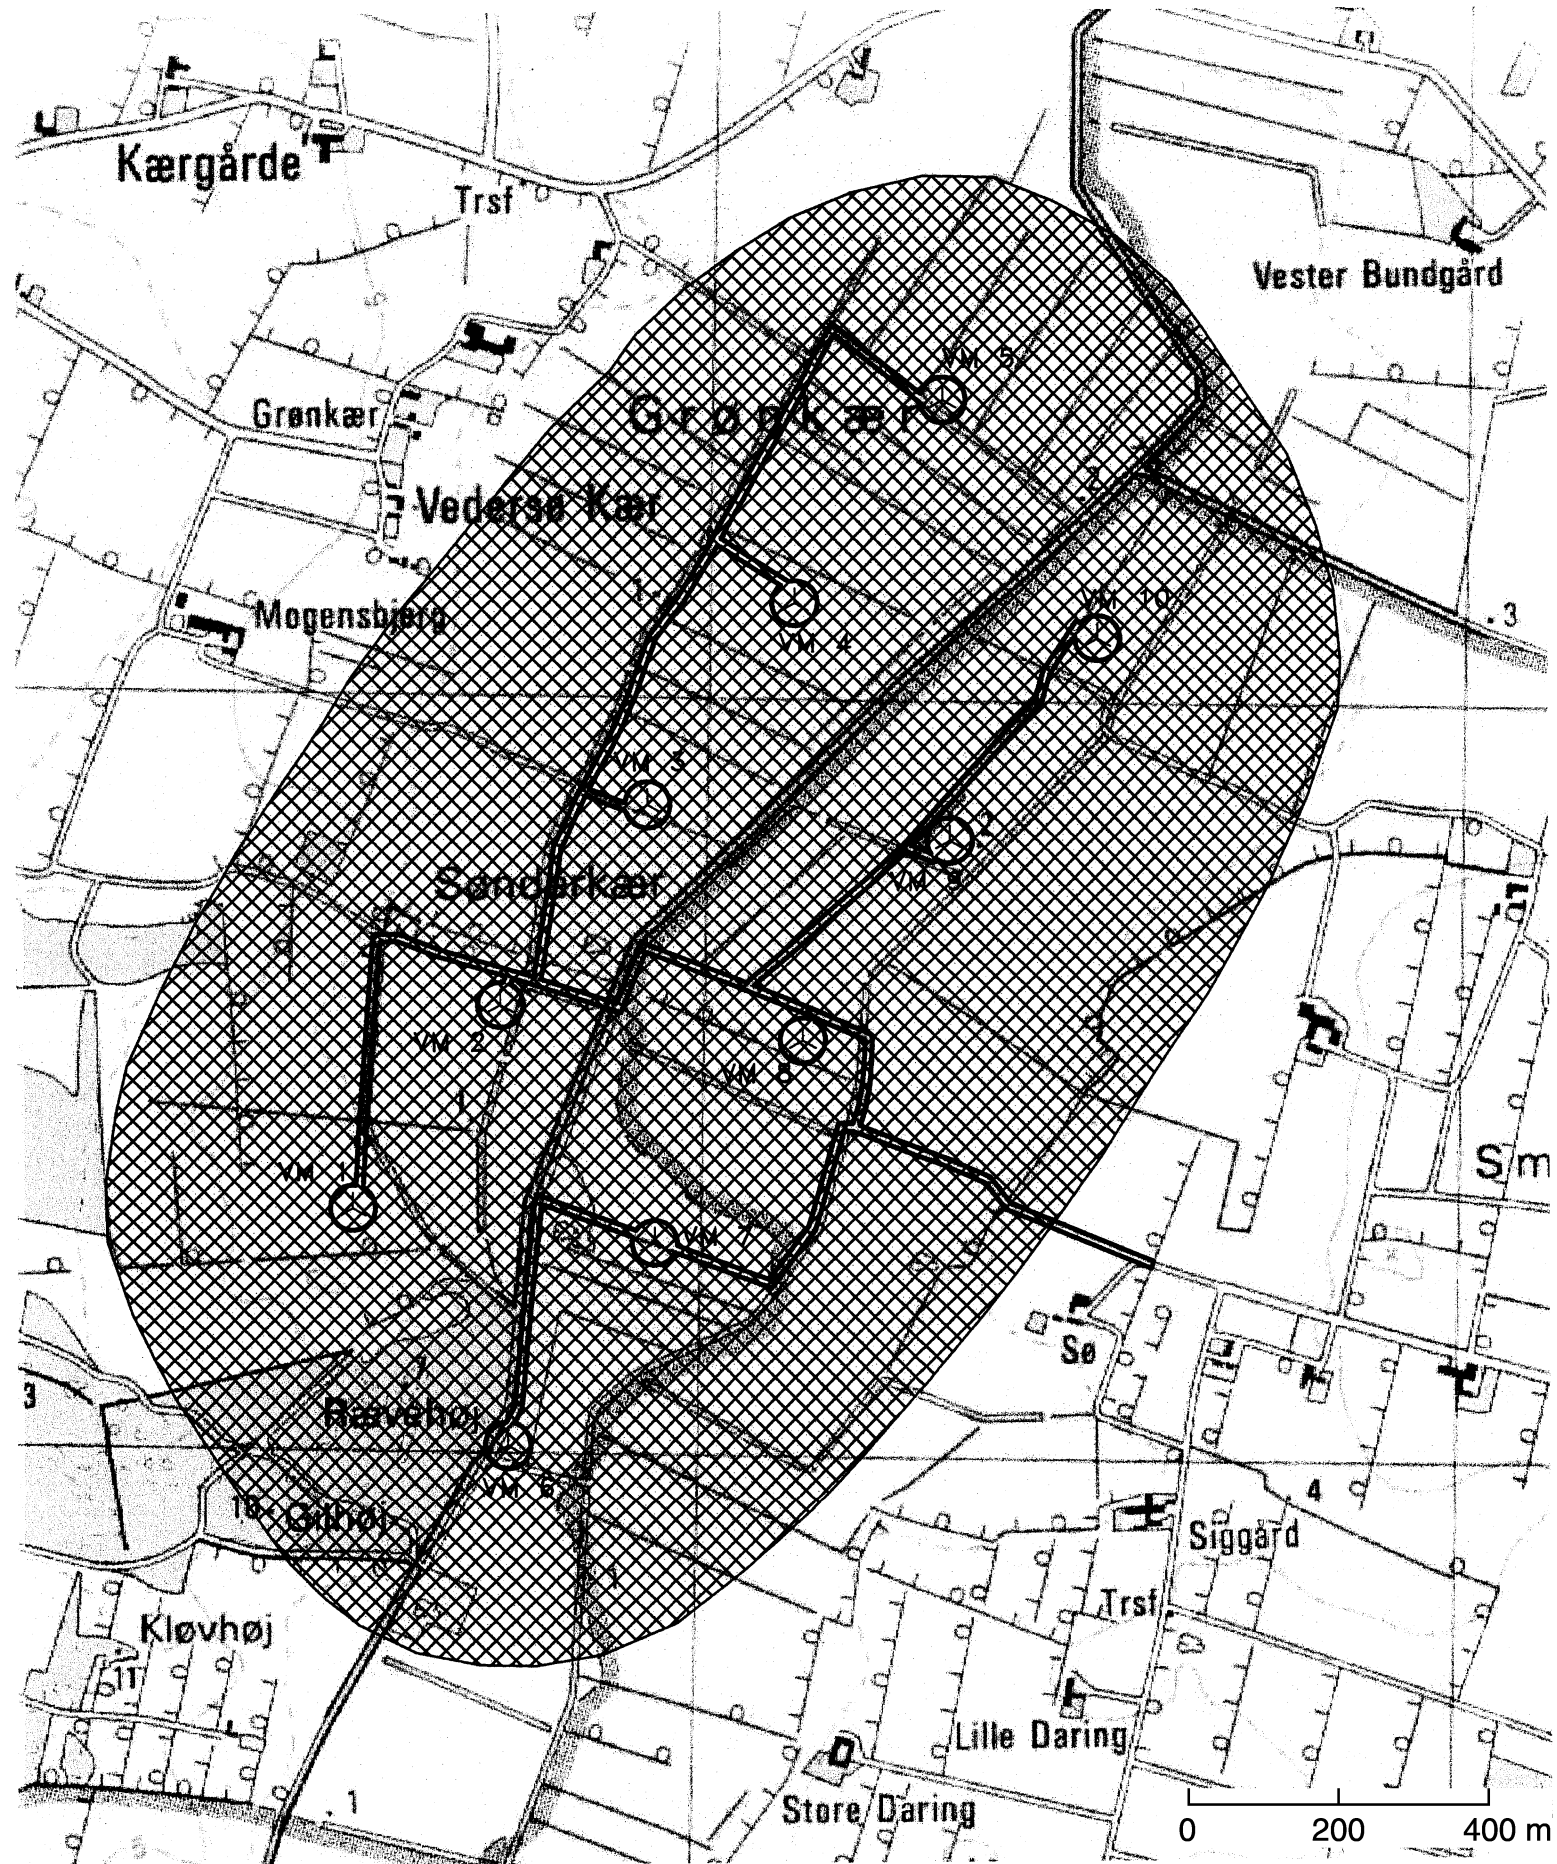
Kærgårde

Trsf

Vester Bundgård

VM 5

Grønkær

Grønkær

Vederso Kær

1

Mogensbjerg

VM 4

VM 10

3

VM 3

2

VM 9

Sønderkær

VM 2

VM 8

VM 1

Sm

VM 7

Sø

3

Rævehøj

VM 6

10 Gilhøj

4

Siggård

Trsf

Kløvhøj

11

Lille Daring

1

Store Daring

0 200 400 m